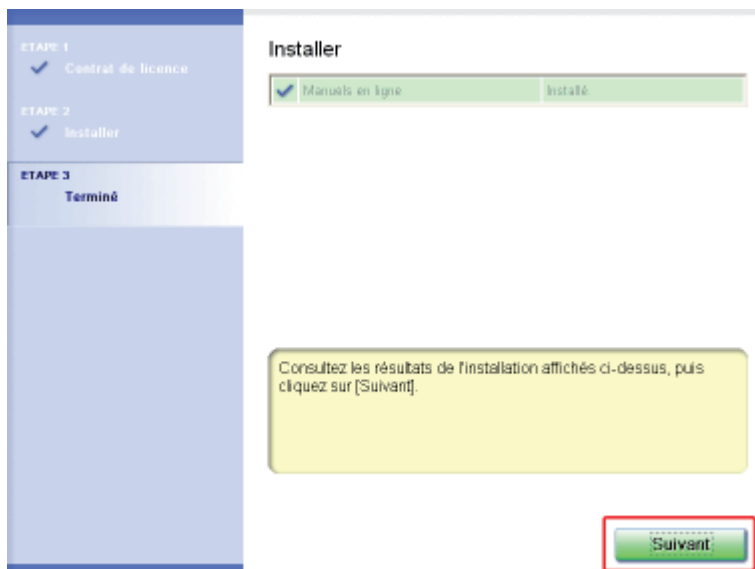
ETAPE 1
Contrat de licence

ETAPE 2
Installer

ETAPE 3
Terminé

Installer

| Manuels en ligne | Installé |
|---|---|

Consultez les résultats de l'installation affichés ci-dessus, puis cliquez sur [Suivant].

Suivant